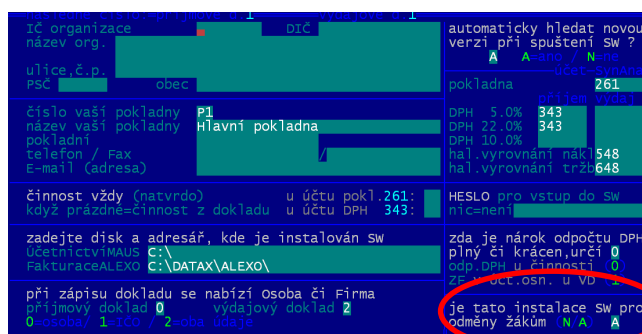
IČ organizace DIČ
název org.

ulice,č.p.
PSČ obec

číslo vaší pokladny P1
název vaší pokladny Hlavní pokladna
pokladní
telefon / Fax /
E-mail (adresa)

činnost vždy (natvrdo) u účtu pokl.261:
když prázdné=činnost z dokladu u účtu DPH 343:

zadejte disk a adresář, kde je instalován SW
ÚčetnictvíMAUS C:\
FakturaceALEXO C:\DATAX\ALEXO\

při zápisu dokladu se nabízí Osoba či Firma
příjmový doklad 0 výdajový doklad 2
0 osoba/ 1 IČO / 2 oba údaje

automaticky hledat novou verzi při spuštění SW ?
A A=ano / N=ne
účet
pokladna 261
příjem výdaj
DPH 5.0% 343
DPH 22.0% 343
DPH 10.0%
hal.vyrovnání nákl548
hal.vyrovnání tržb648

HESLO pro vstup do SW
nic=není

zda je nárok odpočtu DPH
plný či krácen,určí 0
odp.DPH u činnosti 0
ZF účt.osn. u VD 1

je tato instalace SW pro
odměny žákům N A